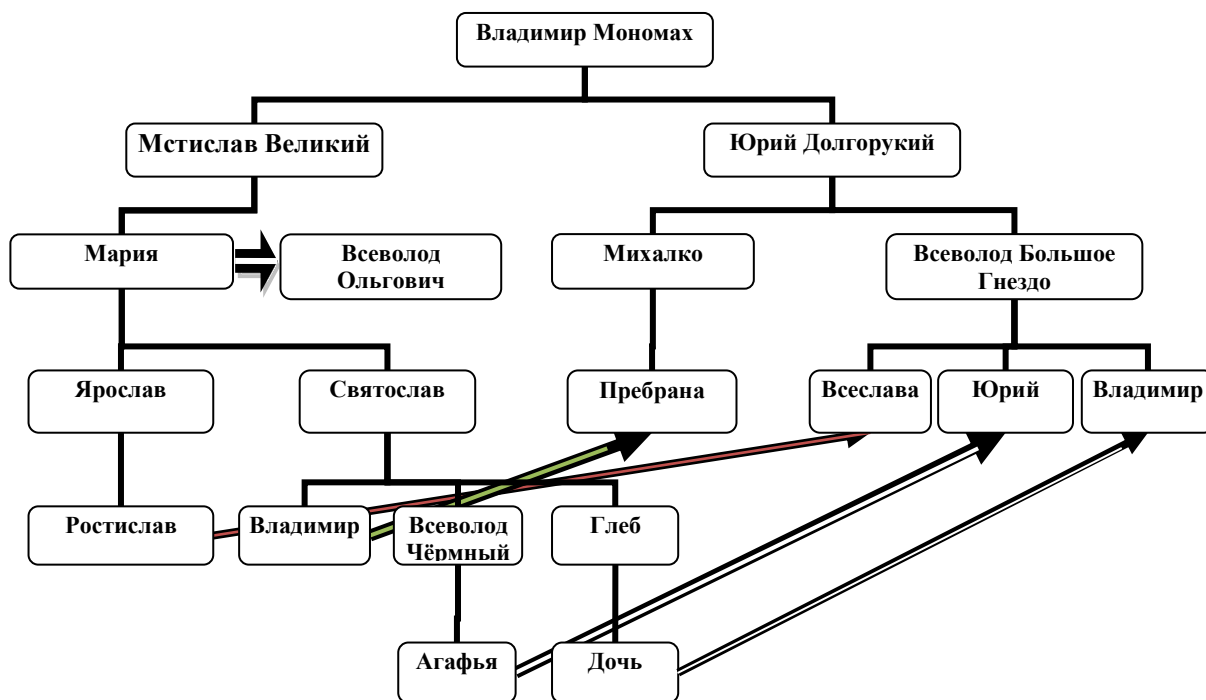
Владимир Мономах

Мстислав Великий

Юрий Долгорукий

Мария

Всеволод Ольгович

Михалко

Всеволод Большое Гнездо

Ярослав

Святослав

Пребрана

Всеслава

Юрий

Владимир

Ростислав

Владимир

Всеволод Чёрмный

Глеб

Агафья

Дочь